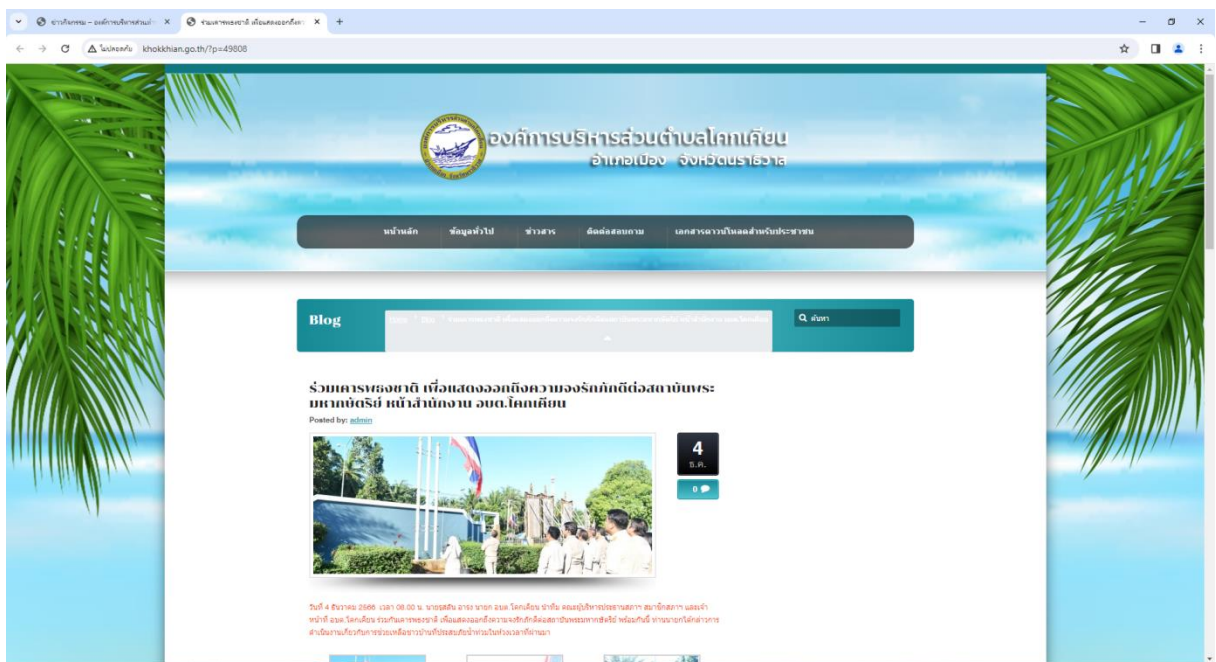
ข่าวกิจกรรม – องค์การบริหารส่วนตำ ×
ร่วมเคารพธงชาติ เพื่อแสดงออกถึงควา ×
+
ไม่ปลอดภัย khokkhian.go.th/?p=49808

องค์การบริหารส่วนตำบลโคกเคียน
อำเภอเมือง จังหวัดนราธิวาส

หน้าหลัก
ข้อมูลทั่วไป
ข่าวสาร
ติดต่อสอบถาม
เอกสารดาวน์โหลดสำหรับประชาชน

Blog
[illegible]
ค้นหา

ร่วมเคารพธงชาติ เพื่อแสดงออกถึงความจงรักภักดีต่อสถาบันพระมหากษัตริย์ หน้าสำนักงาน อบต.โคกเคียน
Posted by: admin

4
ธ.ค.
0

วันที่ 4 ธันวาคม 2566 เวลา 08.00 น. นายสุสดิน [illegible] นายก อบต.โคกเคียน นำทีม คณะผู้บริหารประธานสภา สมาชิกสภา และเจ้าหน้าที่ อบต.โคกเคียน ร่วมกันเคารพธงชาติ เพื่อแสดงออกถึงความจงรักภักดีต่อสถาบันพระมหากษัตริย์ พร้อมกันนี้ ท่านนายกได้กล่าวการดำเนินงานเกี่ยวกับการช่วยเหลือชาวบ้านที่ประสบภัยน้ำท่วมในช่วงเวลาที่ผ่านมา